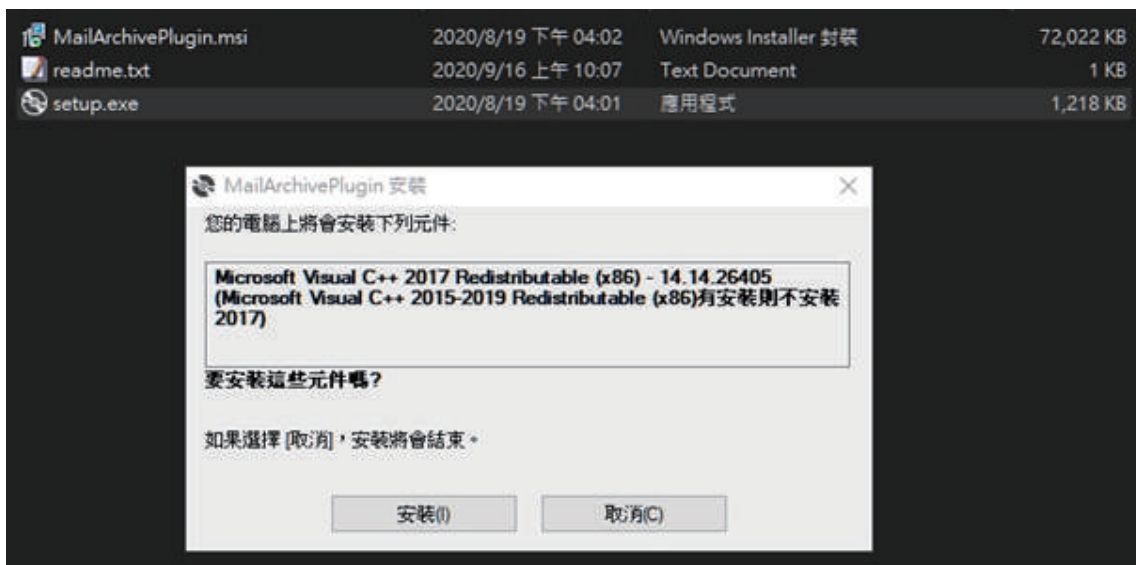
| MailArchivePlugin.msi | 2020/8/19 下午 04:02 | Windows Installer 封裝 | 72,022 KB |
|---|---|---|---|
| readme.txt | 2020/9/16 上午 10:07 | Text Document | 1 KB |
| setup.exe | 2020/8/19 下午 04:01 | 應用程式 | 1,218 KB |

MailArchivePlugin 安裝

您的電腦上將會安裝下列元件:

Microsoft Visual C++ 2017 Redistributable (x86) - 14.14.26405
(Microsoft Visual C++ 2015-2019 Redistributable (x86)有安裝則不安裝2017)

要安裝這些元件嗎?

如果選擇 [取消],安裝將會結束。

安裝(I)

取消(C)